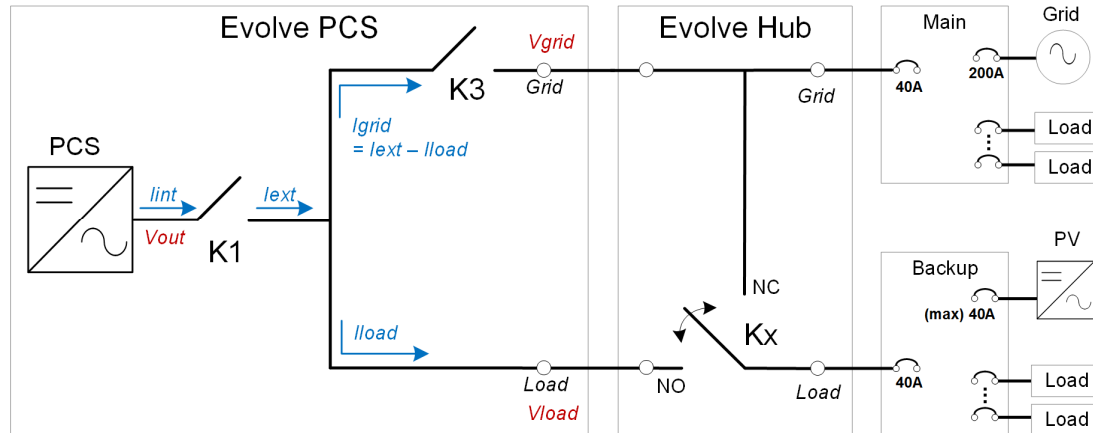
Evolve PCS

Evolve Hub

Main

Grid

Vgrid

K3

Grid

Grid

40A

200A

Igrid
= Iext – Iload

Load

Load

PCS

Iint

Iext

Vout

K1

NC

Backup

PV

(max) 40A

Iload

Kx

Load

NO

Load

40A

Load

Vload

Load